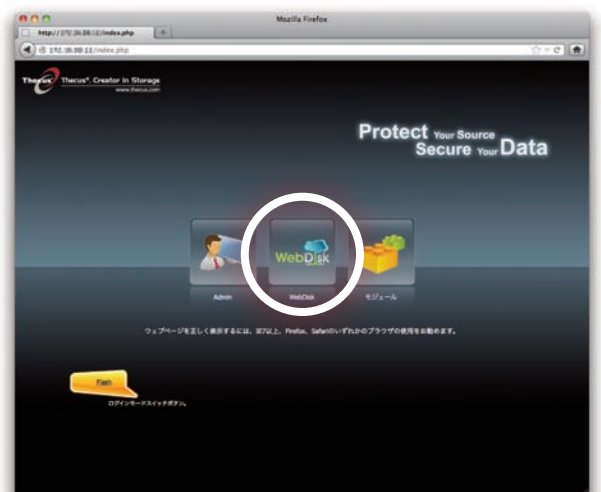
Mozilla Firefox

http://192.168.100.12/index.php

192.168.100.12/index.php

Thecus Thecus®. Creator in Storage
www.thecus.com

Protect Your Source
Secure Your Data

WebDisk

Admin

WebDisk

モジュール

ウェブページを正しく表示するには、IE7以上、Firefox、Safariのいずれかのブラウザの使用をお勧めます。

Flash

ログインモードスイッチボタン。